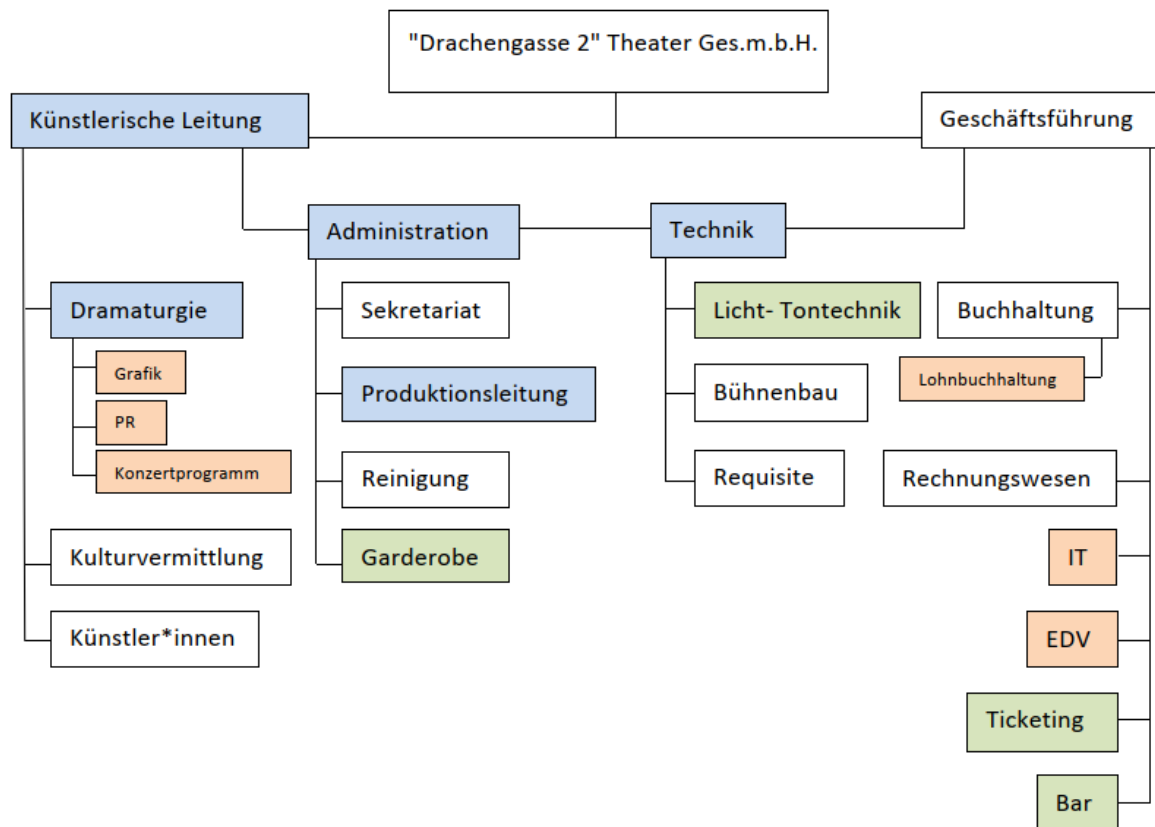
"Drachengasse 2" Theater Ges.m.b.H.

Künstlerische Leitung

Geschäftsführung

Administration

Technik

Dramaturgie

Grafik

PR

Konzertprogramm

Kulturvermittlung

Künstler*innen

Sekretariat

Produktionsleitung

Reinigung

Garderobe

Licht- Tontechnik

Bühnenbau

Requisite

Buchhaltung

Lohnbuchhaltung

Rechnungswesen

IT

EDV

Ticketing

Bar